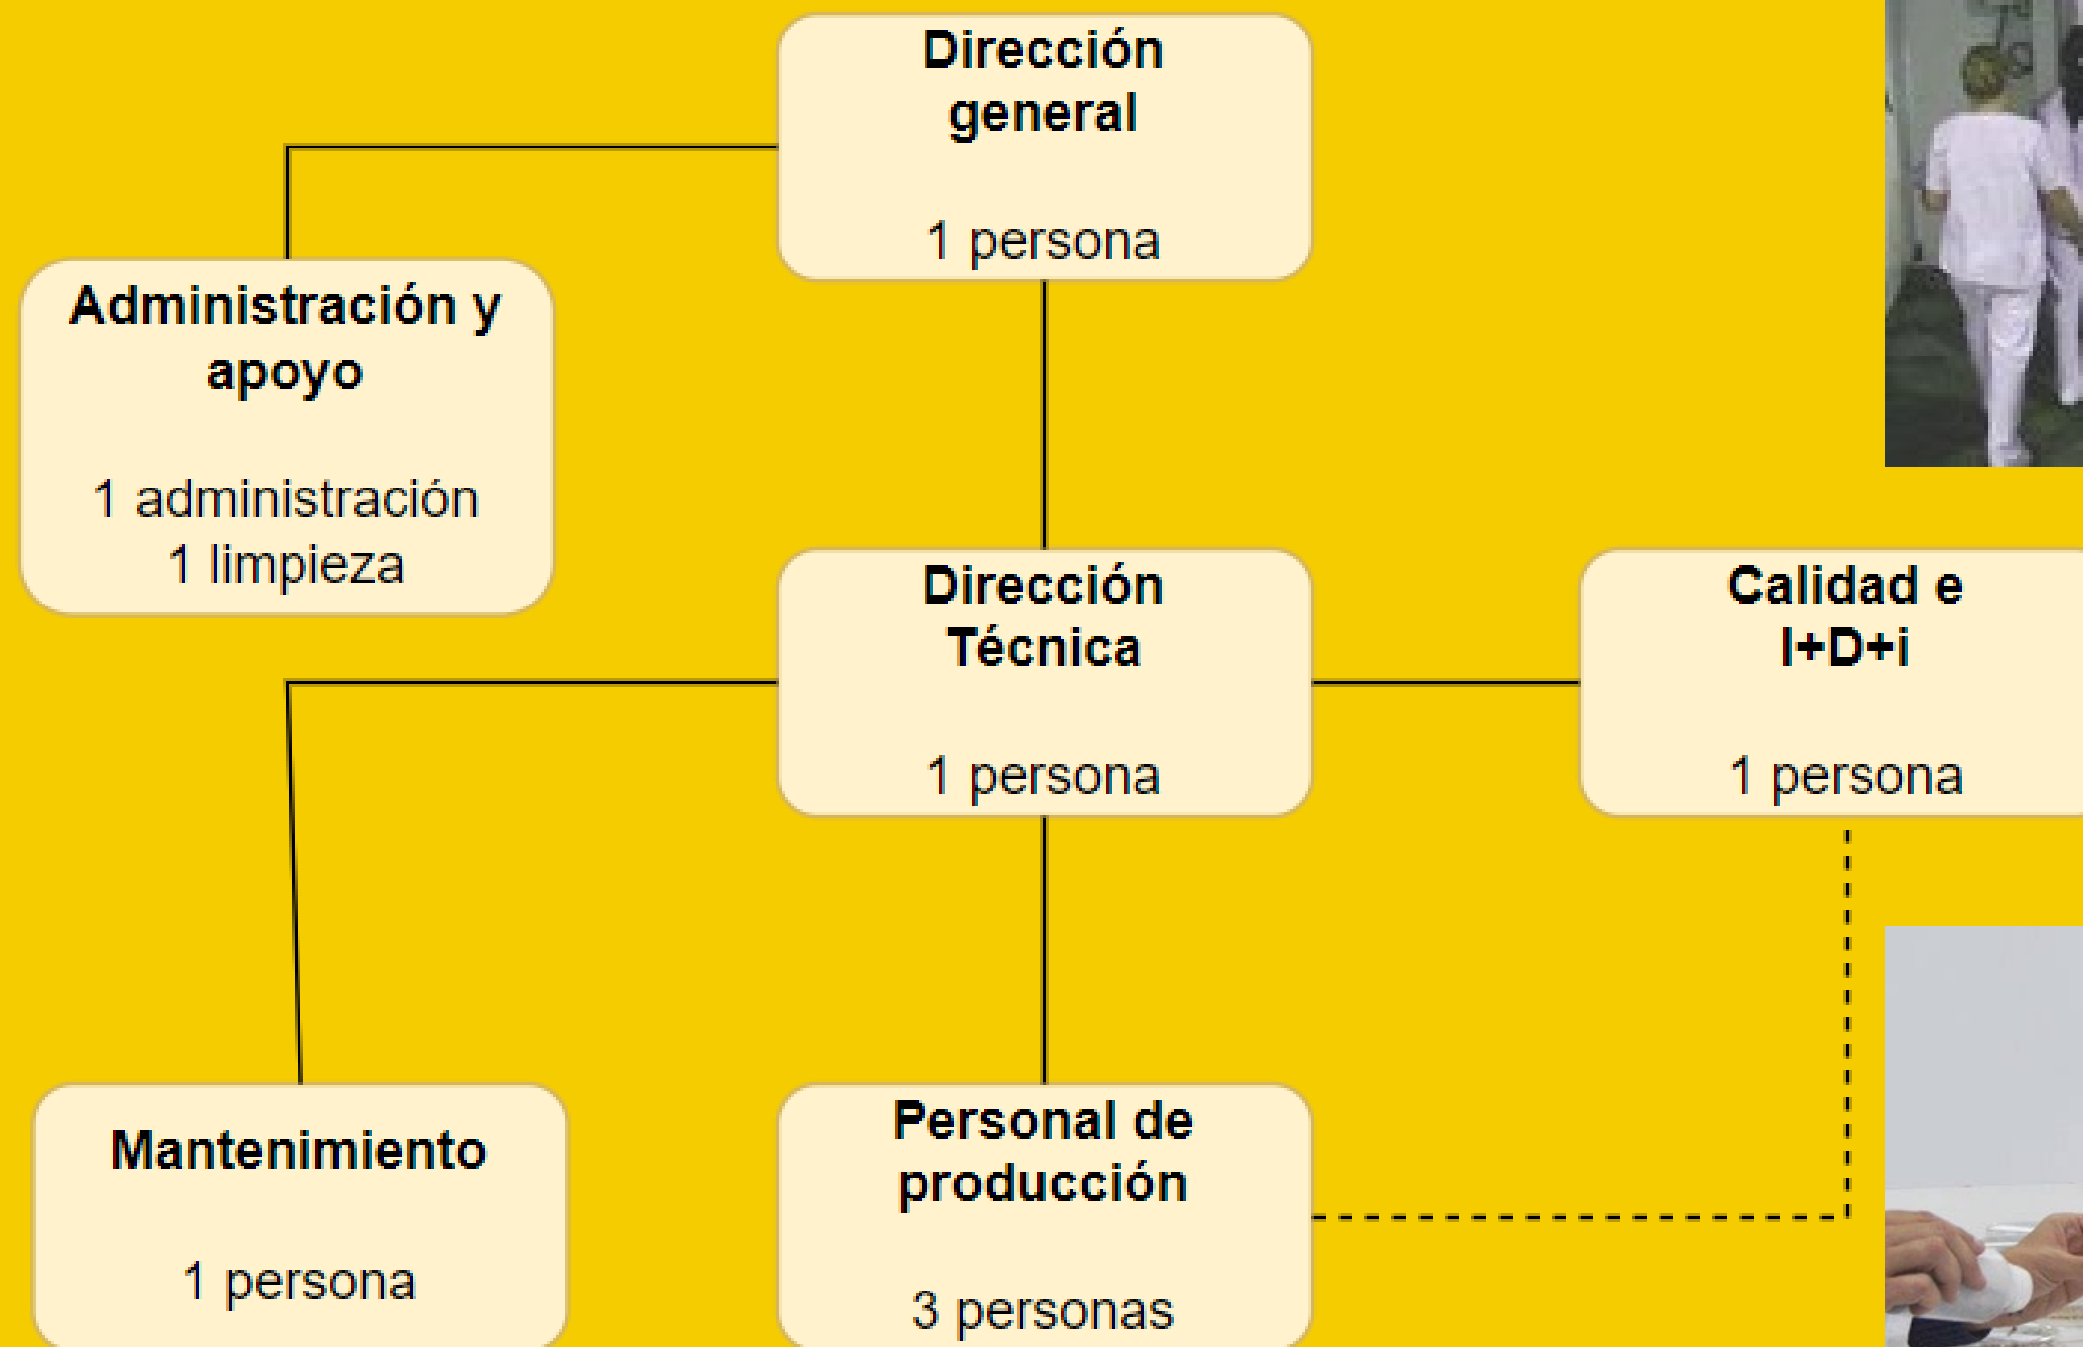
Dirección general

1 persona

Administración y apoyo

1 administración
1 limpieza

Dirección Técnica

1 persona

Calidad e I+D+i

1 persona

Mantenimiento

1 persona

Personal de producción

3 personas